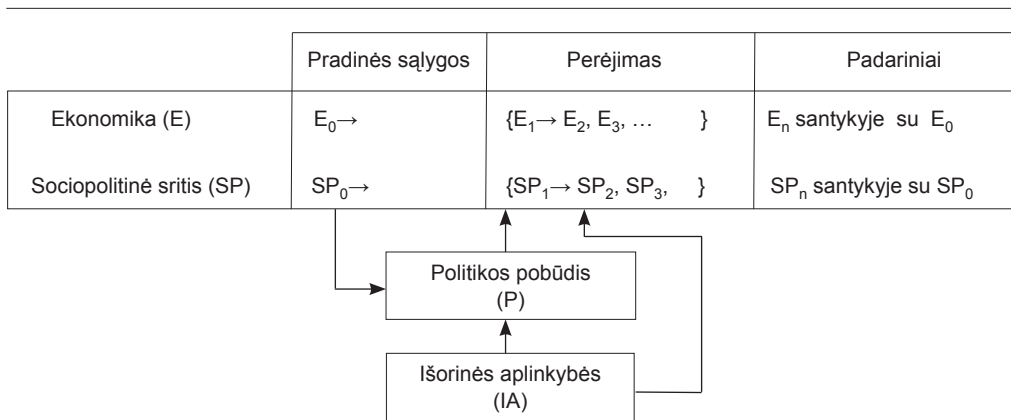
|  | Pradinės sąlygos | Perėjimas | Padariniai |
|---|---|---|---|
| Ekonomika (E) | $E_0 \rightarrow$ | $\{E_1 \rightarrow E_2, E_3, \ldots\}$ | $E_n$ santykyje su $E_0$ |
| Sociopolitinė sritis (SP) | $SP_0 \rightarrow$ | $\{SP_1 \rightarrow SP_2, SP_3, \}$ | $SP_n$ santykyje su $SP_0$ |

Politikos pobūdis (P)

Išorinės aplinkybės (IA)